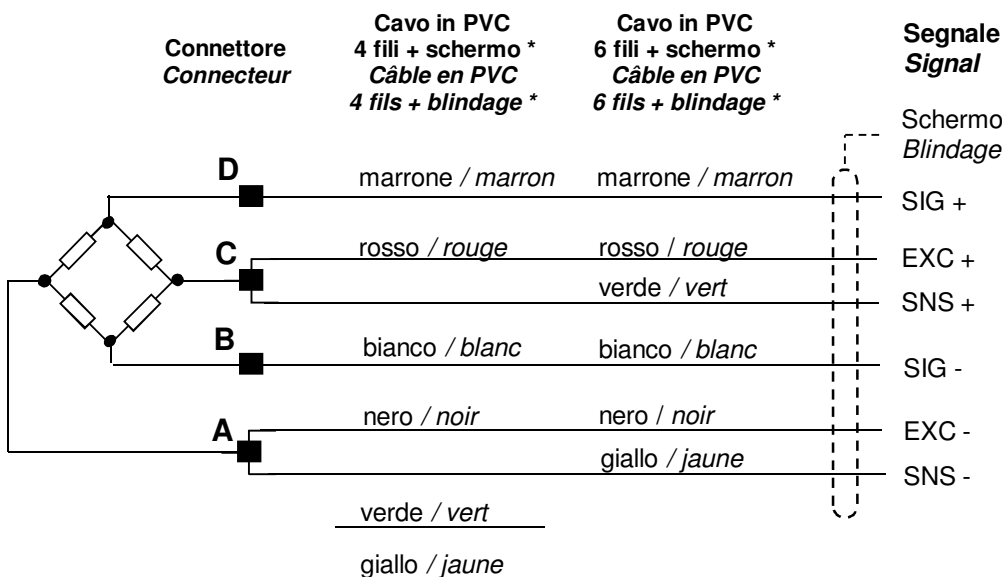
Connettore
*Connecteur*

Cavo in PVC
4 fili + schermo *
*Câble en PVC*
*4 fils + blindage **

Cavo in PVC
6 fili + schermo *
*Câble en PVC*
*6 fils + blindage **

Segnale
*Signal*

Schermo
*Blindage*

D marrone / *marron* marrone / *marron* SIG +

C rosso / *rouge* rosso / *rouge* EXC +

verde / *vert* SNS +

B bianco / *blanc* bianco / *blanc* SIG -

A nero / *noir* nero / *noir* EXC -

giallo / *jaune* SNS -

verde / *vert*

giallo / *jaune*